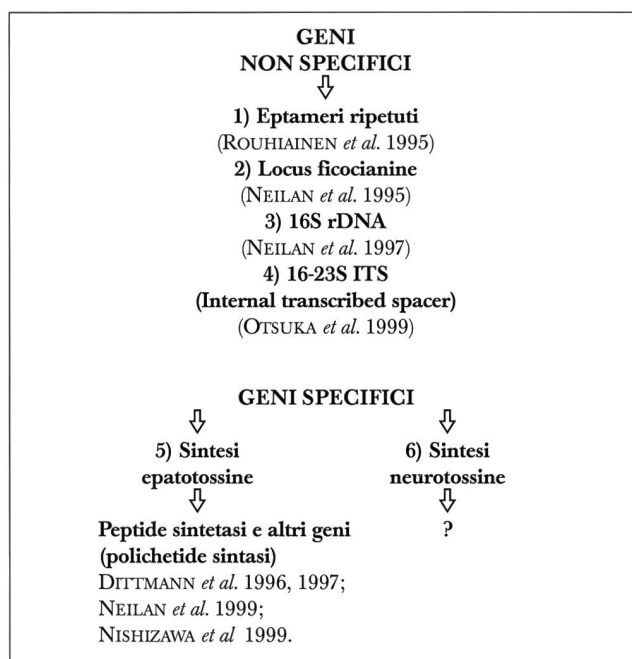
GENI
NON SPECIFICI
⇩
1) Eptameri ripetuti
(ROUHIAINEN et al. 1995)
2) Locus ficocianine
(NEILAN et al. 1995)
3) 16S rDNA
(NEILAN et al. 1997)
4) 16-23S ITS
(Internal transcribed spacer)
(OTSUKA et al. 1999)

GENI SPECIFICI
⇩
5) Sintesi epatotossine
⇩
Peptide sintetasi e altri geni (polichetide sintasi)
DITTMANN et al. 1996, 1997;
NEILAN et al. 1999;
NISHIZAWA et al 1999.

⇩
6) Sintesi neurotossine
⇩
?